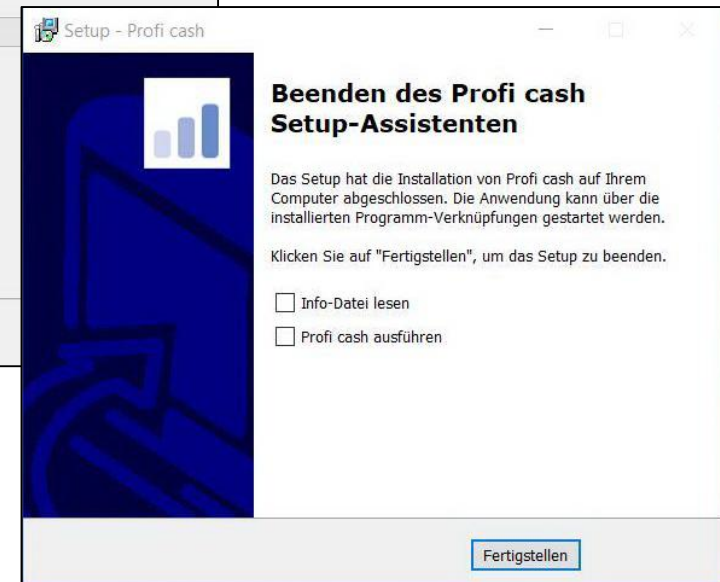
Setup - Profi cash

Beenden des Profi cash Setup-Assistenten

Das Setup hat die Installation von Profi cash auf Ihrem Computer abgeschlossen. Die Anwendung kann über die installierten Programm-Verknüpfungen gestartet werden.

Klicken Sie auf "Fertigstellen", um das Setup zu beenden.

Info-Datei lesen

Profi cash ausführen

Fertigstellen